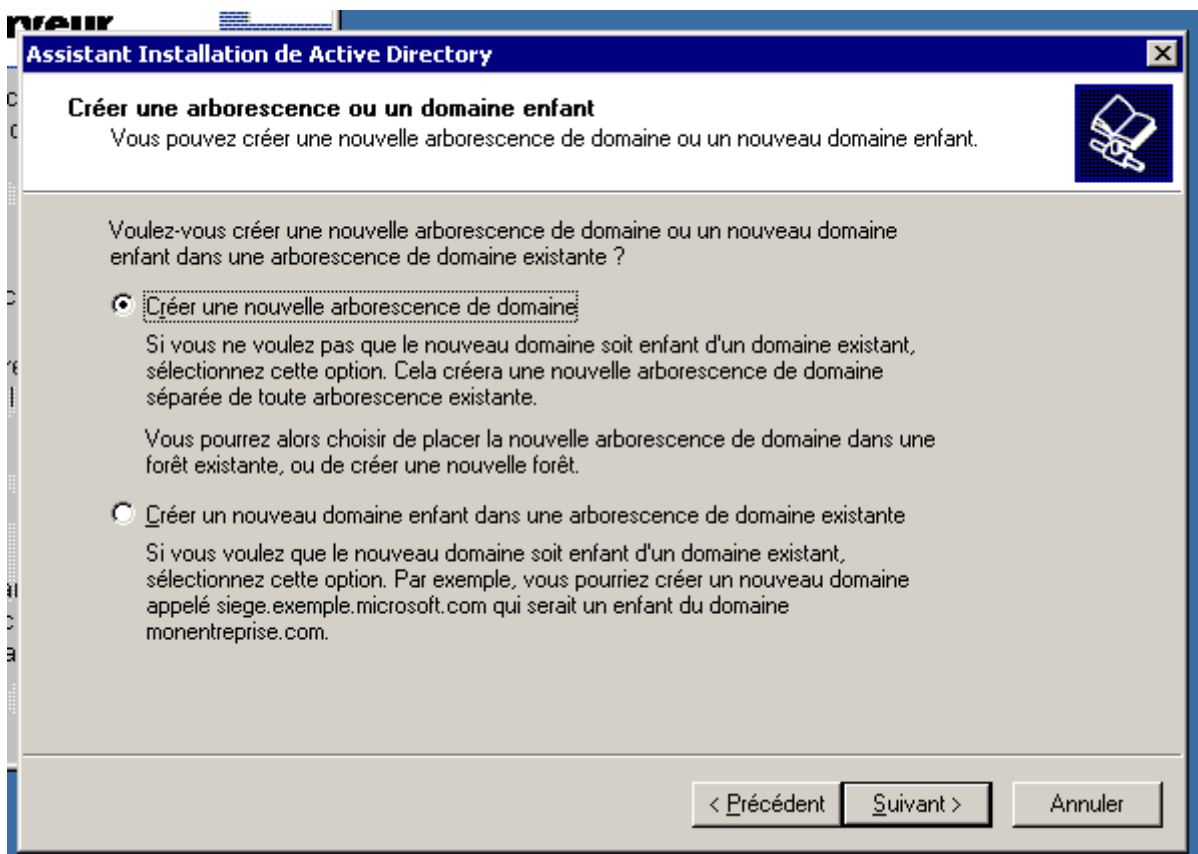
Assistant Installation de Active Directory

Créer une arborescence ou un domaine enfant
Vous pouvez créer une nouvelle arborescence de domaine ou un nouveau domaine enfant.

Voulez-vous créer une nouvelle arborescence de domaine ou un nouveau domaine enfant dans une arborescence de domaine existante ?

Créer une nouvelle arborescence de domaine

Si vous ne voulez pas que le nouveau domaine soit enfant d'un domaine existant, sélectionnez cette option. Cela créera une nouvelle arborescence de domaine séparée de toute arborescence existante.

Vous pourrez alors choisir de placer la nouvelle arborescence de domaine dans une forêt existante, ou de créer une nouvelle forêt.

Créer un nouveau domaine enfant dans une arborescence de domaine existante

Si vous voulez que le nouveau domaine soit enfant d'un domaine existant, sélectionnez cette option. Par exemple, vous pourriez créer un nouveau domaine appelé siege.exemple.microsoft.com qui serait un enfant du domaine monentreprise.com.

< Précédent | Suivant > | Annuler